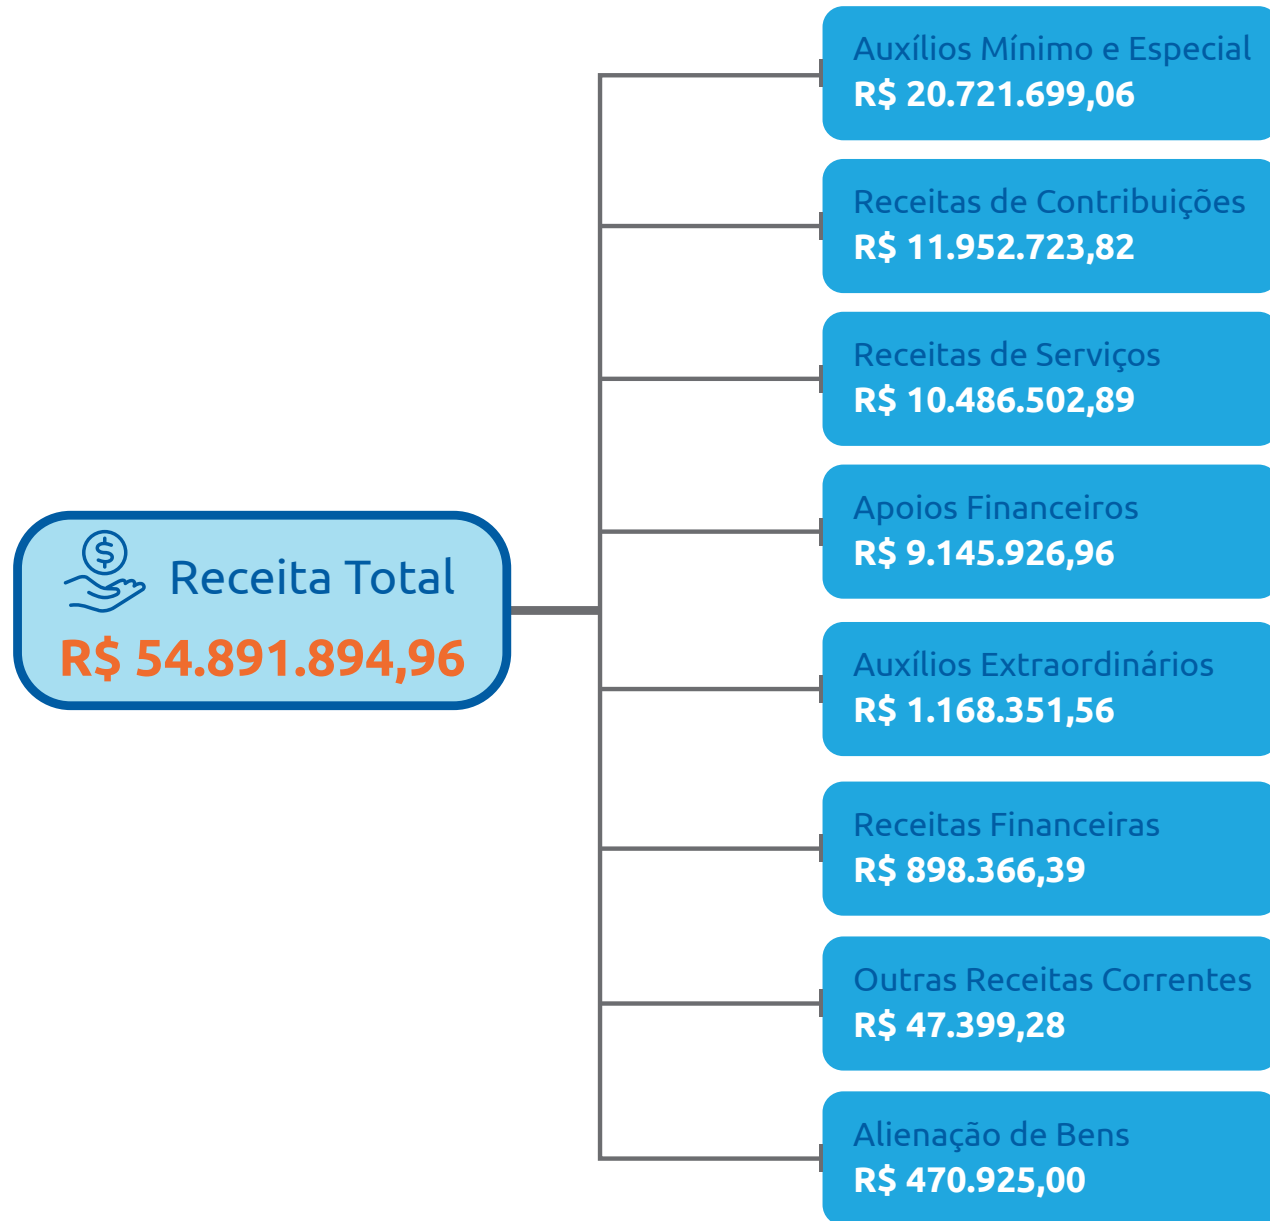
Receita Total
R$ 54.891.894,96

Auxílios Mínimo e Especial
R$ 20.721.699,06

Receitas de Contribuições
R$ 11.952.723,82

Receitas de Serviços
R$ 10.486.502,89

Apoios Financeiros
R$ 9.145.926,96

Auxílios Extraordinários
R$ 1.168.351,56

Receitas Financeiras
R$ 898.366,39

Outras Receitas Correntes
R$ 47.399,28

Alienação de Bens
R$ 470.925,00